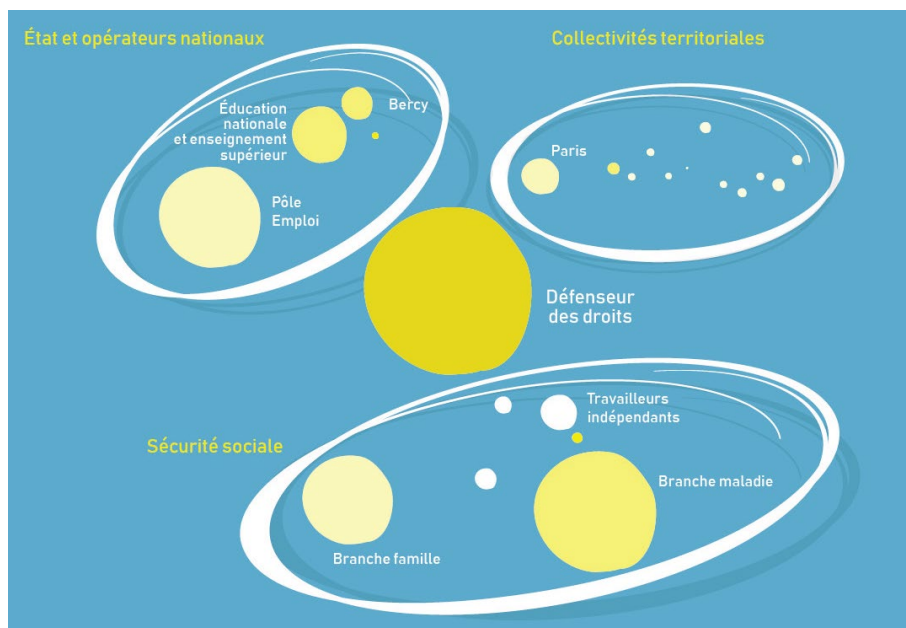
État et opérateurs nationaux

Éducation nationale et enseignement supérieur

Bercy

Pôle Emploi

Collectivités territoriales

Paris

Défenseur des droits

Sécurité sociale

Travailleurs indépendants

Branche maladie

Branche famille